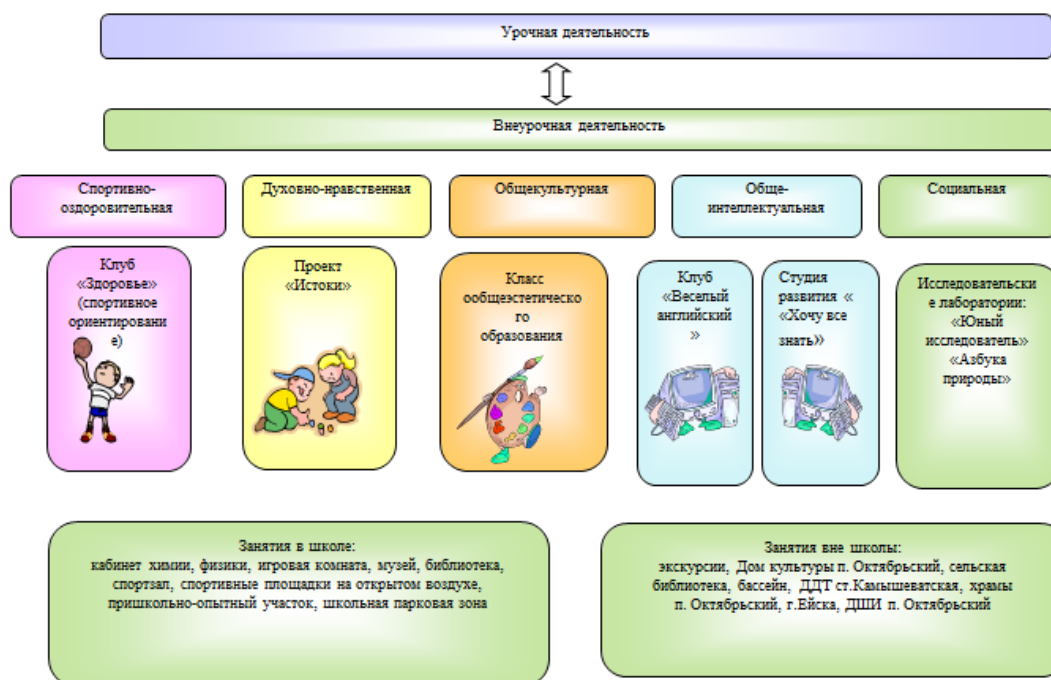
Урочная деятельность

Внеурочная деятельность

Спортивно-оздоровительная

Духовно-нравственная

Общекультурная

Обще-интеллектуальная

Социальная

Клуб «Здоровье» (спортивное ориентирование)

Проект «Истоки»

Класс общеэстетического образования

Клуб «Веселый английский »

Студия развития « «Хочу все знать»

Исследовательские лаборатории: «Юный исследователь» «Азбука природы»

Занятия в школе:
кабинет химии, физики, игровая комната, музей, библиотека, спортзал, спортивные площадки на открытом воздухе, пришкольно-опытный участок, школьная парковая зона

Занятия вне школы:
экскурсии, Дом культуры п. Октябрьский, сельская библиотека, бассейн, ДДТ ст.Камышеватская, храмы п. Октябрьский, г.Ейска, ДШИ п. Октябрьский